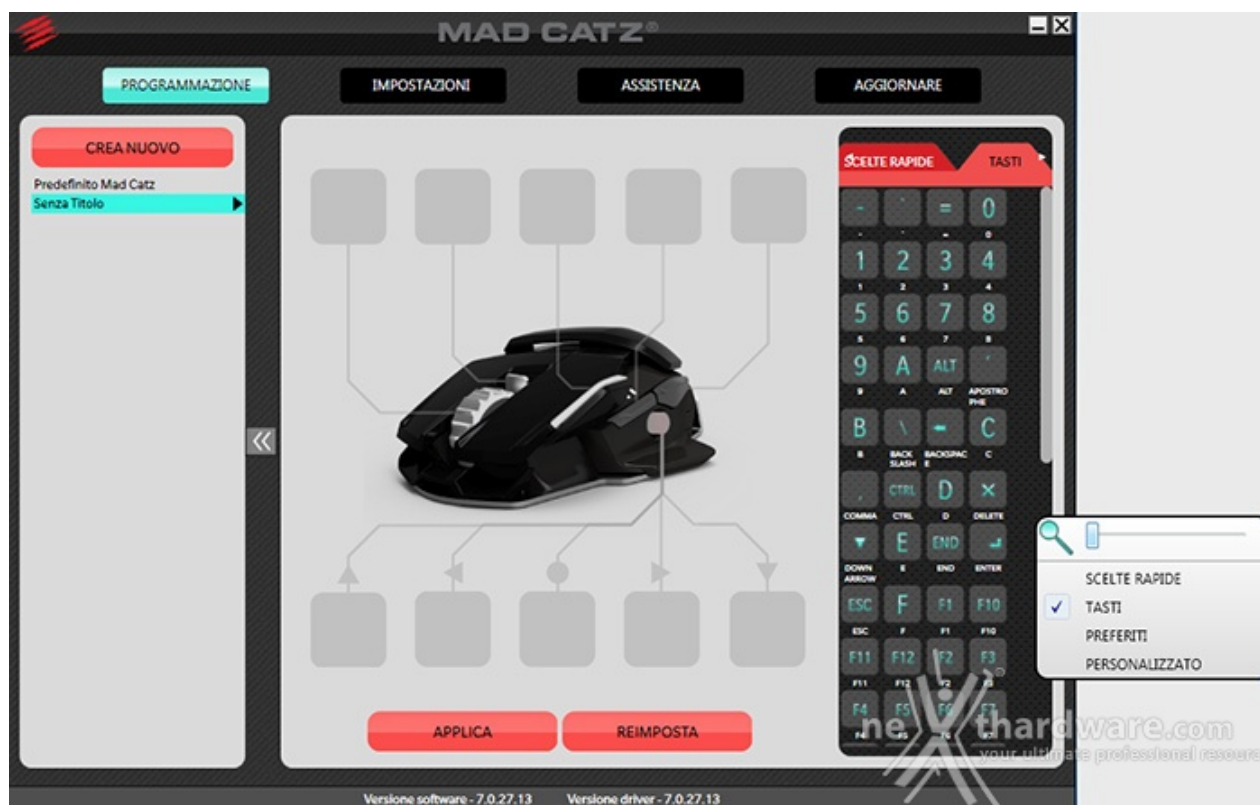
MAD CATZ®

PROGRAMMAZIONE
IMPOSTAZIONI
ASSISTENZA
AGGIORNARE

CREA NUOVO
Predefinito Mad Catz
Senza Titolo

SCELTE RAPIDE
TASTI

| - | ` | = | 0 |
|---|---|---|---|
| - | ` | = | 0 |
| 1 | 2 | 3 | 4 |
| 1 | 2 | 3 | 4 |
| 5 | 6 | 7 | 8 |
| 5 | 6 | 7 | 8 |
| 9 | A | ALT | ' |
| 9 | A | ALT | APOSTROPHE |
| B | \ | ← | C |
| B | BACK SLASH | BACKSPACE | C |
| , | CTRL | D | × |
| COMMA | CTRL | D | DELETE |
| ▼ | E | END | ↵ |
| DOWN ARROW | E | END | ENTER |
| ESC | F | F1 | F10 |
| ESC | F | F1 | F10 |
| F11 | F12 | F2 | F3 |
| F11 | F12 | F2 | F3 |
| F4 | F5 | F6 | F7 |

SCELTE RAPIDE
✓ TASTI
PREFERITI
PERSONALIZZATO

APPLICA
REIMPOSTA

Versione software - 7.0.27.13 Versione driver - 7.0.27.13

nexthardware.com
your ultimate professional resource